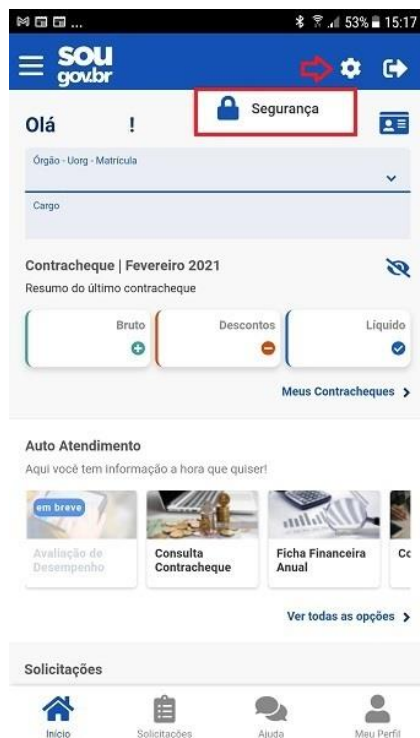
53% 15:17

sou gov.br

Segurança

Olá !

Órgão - Uorg - Matrícula

Cargo

Contracheque | Fevereiro 2021

Resumo do último contracheque

Bruto

Descontos

Líquido

Meus Contracheques >

Auto Atendimento

Aqui você tem informação a hora que quiser!

em breve

Avaliação de Desempenho

Consulta Contracheque

Ficha Financeira Anual

Cc

Ver todas as opções >

Solicitações

Início

Solicitações

Ajuda

Meu Perfil